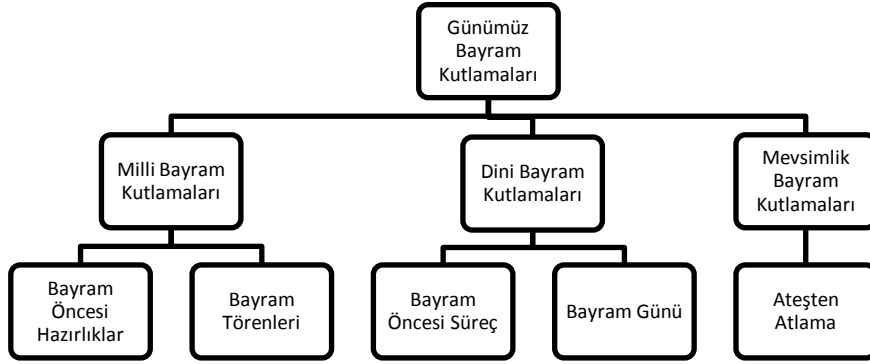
Günümüz Bayram Kutlamaları

Milli Bayram Kutlamaları

Dini Bayram Kutlamaları

Mevsimlik Bayram Kutlamaları

Bayram Öncesi Hazırlıklar

Bayram Törenleri

Bayram Öncesi Süreç

Bayram Günü

Ateşten Atlama